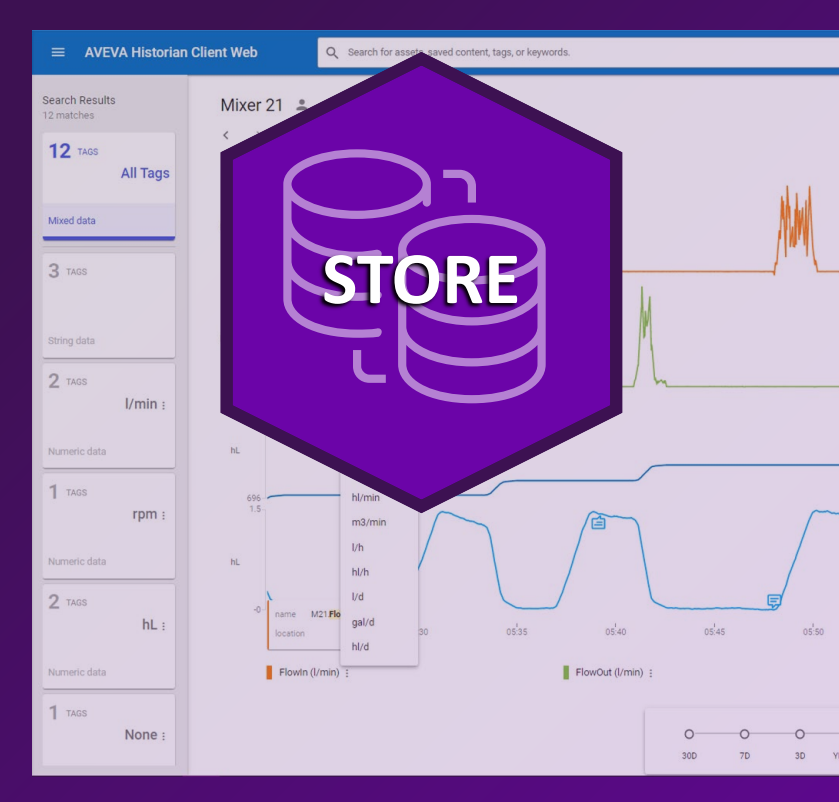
AVEVA Historian Client Web

Search for assets, saved content, tags, or keywords.

Search Results
12 matches

12 TAGS
All Tags
Mixed data

3 TAGS
String data

2 TAGS
l/min
Numeric data

1 TAGS
rpm
Numeric data

2 TAGS
hL
Numeric data

1 TAGS
None

Mixer 21

STORE

hL
696
1.5
hL
-0

hl/min
m3/min
l/h
hl/h
l/d
gal/d
hl/d

name M21.Flo
location

30
05:35
05:40
05:45
05:50

FlowIn (l/min)
FlowOut (l/min)

30D
7D
3D